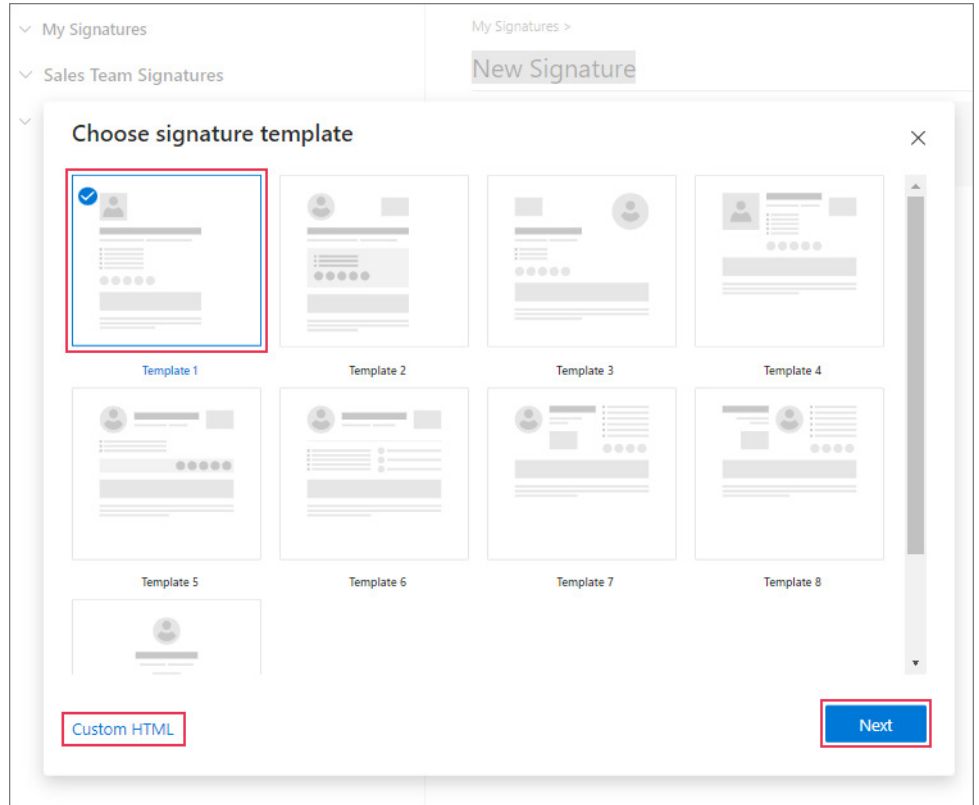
My Signatures

Sales Team Signatures

My Signatures >

New Signature

Choose signature template

Template 1

Template 2

Template 3

Template 4

Template 5

Template 6

Template 7

Template 8

Custom HTML

Next